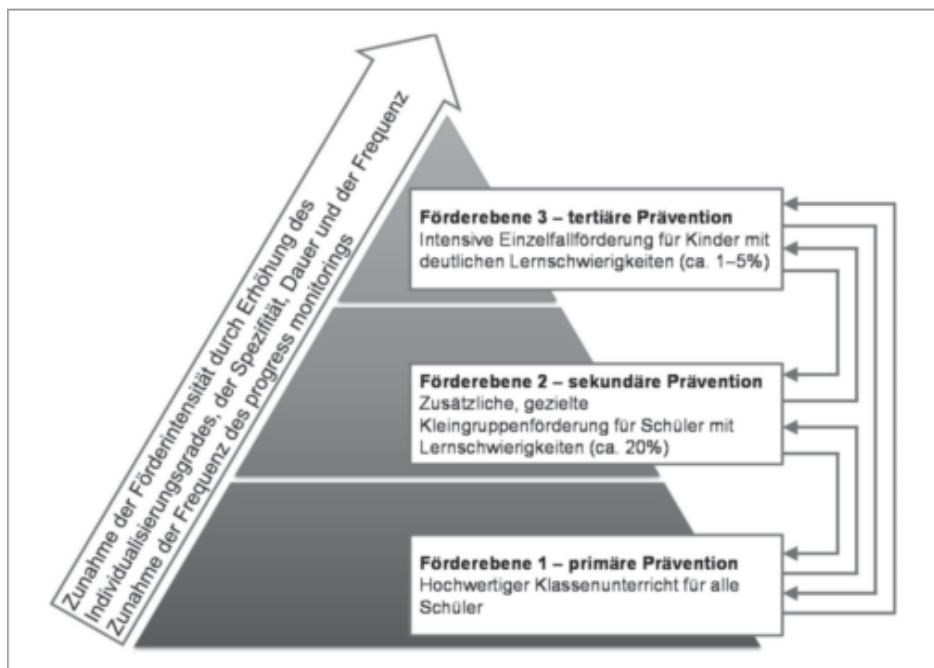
Zunahme der Förderintensität durch Erhöhung des Individualisierungsgrades, der Spezifität, Dauer und der Frequenz Zunahme der Frequenz des progress monitorings

**Förderebene 3 – tertiäre Prävention**
Intensive Einzelfallförderung für Kinder mit deutlichen Lernschwierigkeiten (ca. 1–5%)

**Förderebene 2 – sekundäre Prävention**
Zusätzliche, gezielte Kleingruppenförderung für Schüler mit Lernschwierigkeiten (ca. 20%)

**Förderebene 1 – primäre Prävention**
Hochwertiger Klassenunterricht für alle Schüler